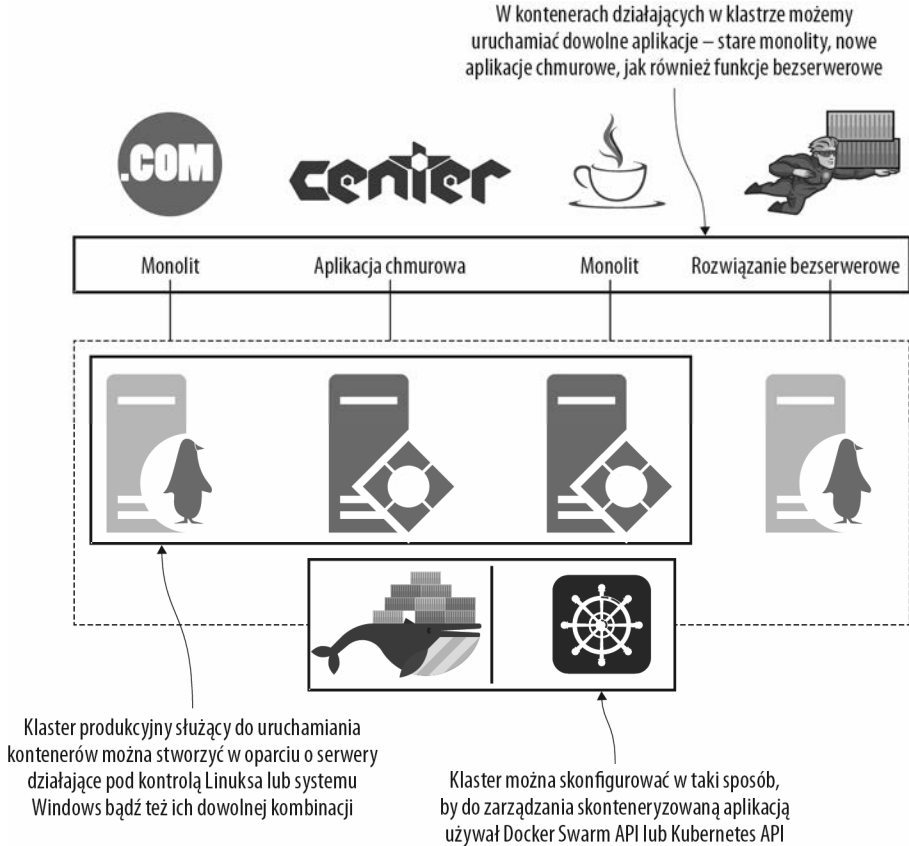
W kontenerach działających w klastrze możemy uruchamiać dowolne aplikacje – stare monolity, nowe aplikacje chmurowe, jak również funkcje bezserwerowe

.COM

center

Monolit

Aplikacja chmurowa

Monolit

Rozwiązanie bezserwerowe

Klaster produkcyjny służący do uruchamiania kontenerów można stworzyć w oparciu o serwery działające pod kontrolą Linuksa lub systemu Windows bądź też ich dowolnej kombinacji

Klaster można skonfigurować w taki sposób, by do zarządzania skonteneryzowaną aplikacją używał Docker Swarm API lub Kubernetes API